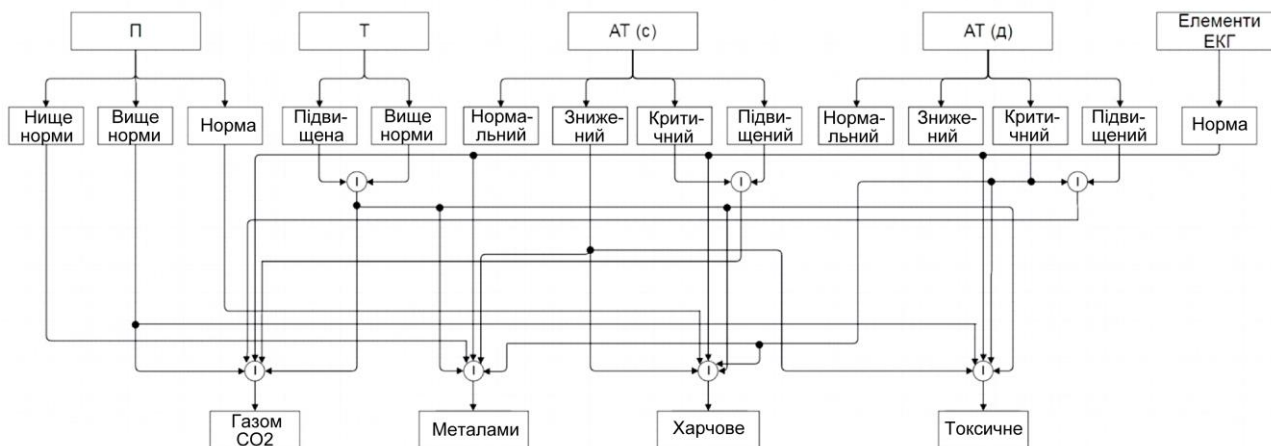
П

Т

АТ (с)

АТ (д)

Елементи ЕКГ

Нище норми

Вище норми

Норма

Підвищена

Вище норми

Нормальний

Знижений

Критичний

Підвищений

Нормальний

Знижений

Критичний

Підвищений

Норма

I

I

I

I

I

I

I

Газом CO2

Металами

Харчове

Токсичне